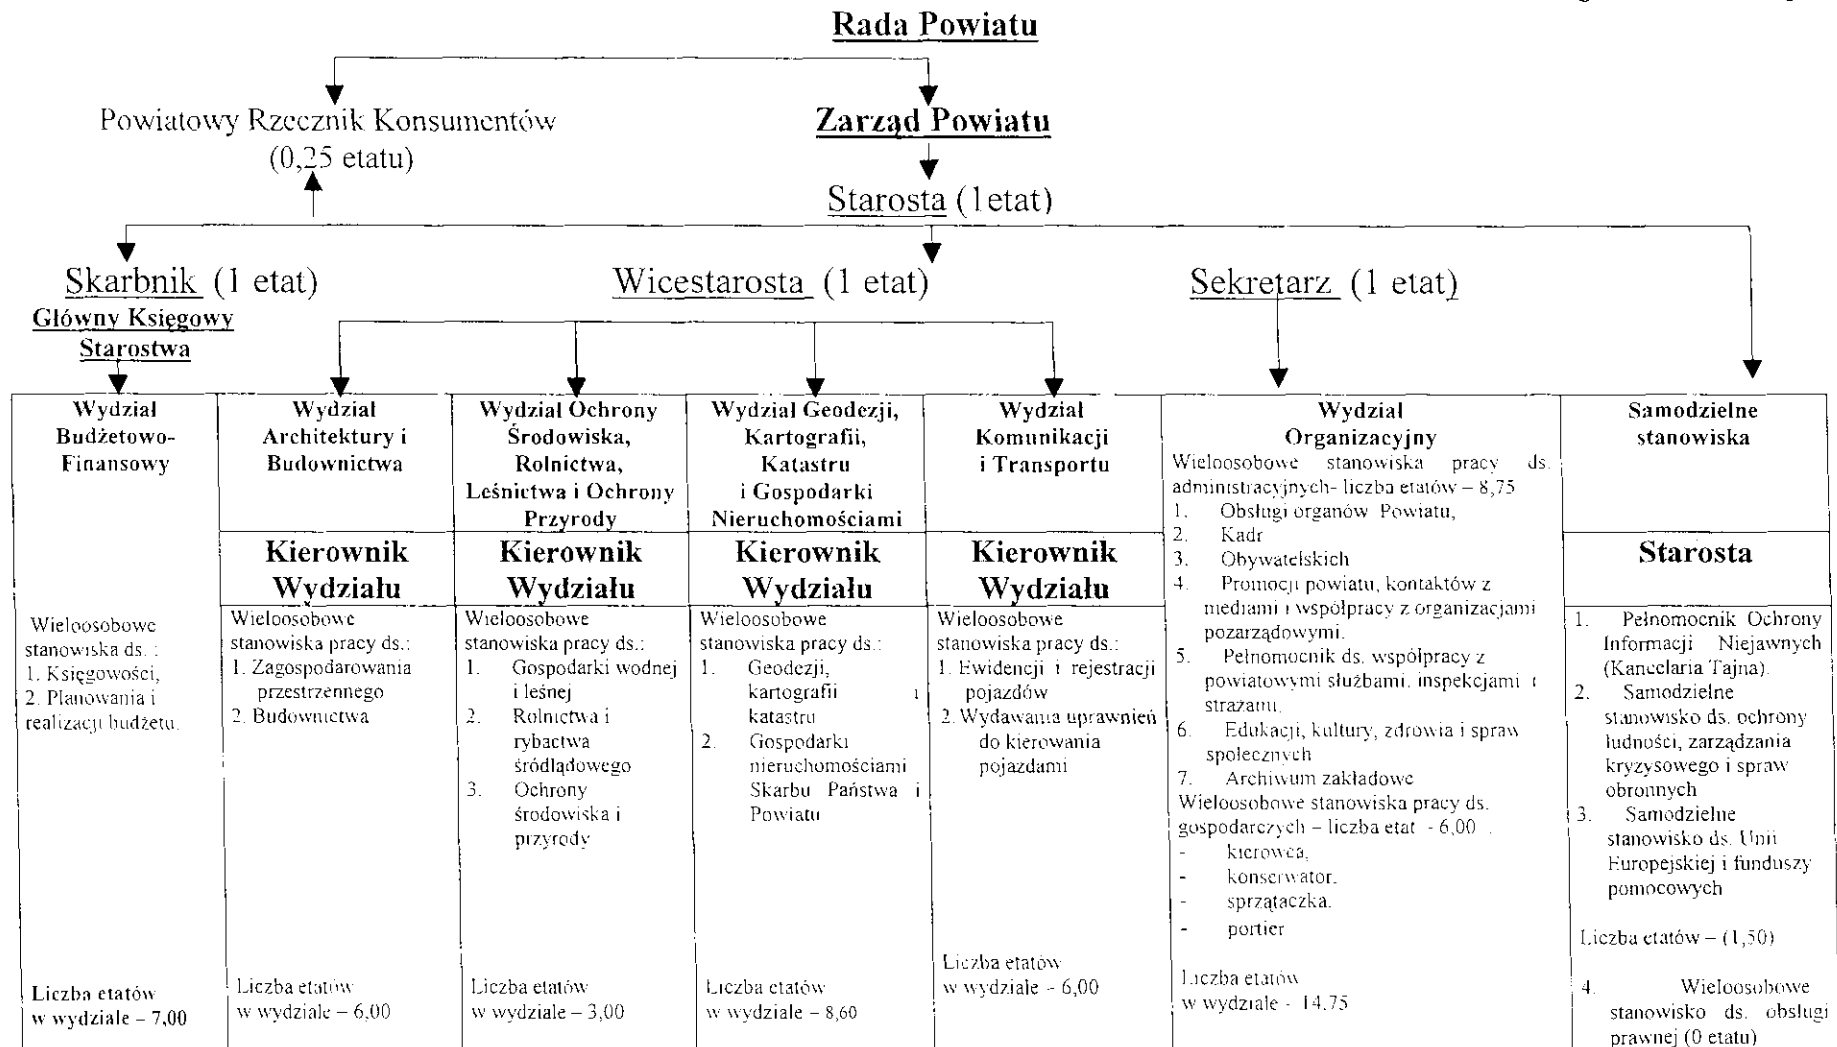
Rada Powiatu

Powiatowy Rzecznik Konsumentów (0,25 etatu)

Zarząd Powiatu

Starosta (1etat)

Skarbnik (1 etat)
Główny Księgowy Starostwa

Wicestarosta (1 etat)

Sekretarz (1 etat)

Wydział Budżetowo-Finansowy

Wieloosobowe stanowiska ds. :
1. Księgowości,
2. Planowania i realizacji budżetu.

Liczba etatów w wydziale – 7,00

Wydział Architektury i Budownictwa

Kierownik Wydziału

Wieloosobowe stanowiska pracy ds.:
1. Zagospodarowania przestrzennego
2. Budownictwa

Liczba etatów w wydziale – 6,00

Wydział Ochrony Środowiska, Rolnictwa, Leśnictwa i Ochrony Przyrody

Kierownik Wydziału

Wieloosobowe stanowiska pracy ds.:
1. Gospodarki wodnej i leśnej
2. Rolnictwa i rybactwa śródlądowego
3. Ochrony środowiska i przyrody

Liczba etatów w wydziale – 3,00

Wydział Geodezji, Kartografii, Katastru i Gospodarki Nieruchomościami

Kierownik Wydziału

Wieloosobowe stanowiska pracy ds.:
1. Geodezji, kartografii i katastru
2. Gospodarki nieruchomościami Skarbu Państwa i Powiatu

Liczba etatów w wydziale – 8,60

Wydział Komunikacji i Transportu

Kierownik Wydziału

Wieloosobowe stanowiska pracy ds.:
1. Ewidencji i rejestracji pojazdów
2. Wydawania uprawnień do kierowania pojazdami

Liczba etatów w wydziale - 6,00

Wydział Organizacyjny

Wieloosobowe stanowiska pracy ds. administracyjnych- liczba etatów – 8,75
1. Obsługi organów Powiatu,
2. Kadr
3. Obywatelskich
4. Promocji powiatu, kontaktów z mediami i współpracy z organizacjami pozarządowymi.
5. Pełnomocnik ds. współpracy z powiatowymi służbami, inspekcjami i strażami.
6. Edukacji, kultury, zdrowia i spraw społecznych
7. Archiwum zakładowe
Wieloosobowe stanowiska pracy ds. gospodarczych – liczba etat - 6,00
- kierowca,
- konserwator,
- sprzątaczka,
- portier

Liczba etatów w wydziale - 14,75

Samodzielne stanowiska

Starosta

1. Pełnomocnik Ochrony Informacji Niejawnych (Kancelaria Tajna).
2. Samodzielne stanowisko ds. ochrony ludności, zarządzania kryzysowego i spraw obronnych
3. Samodzielne stanowisko ds. Unii Europejskiej i funduszy pomocowych

Liczba etatów – (1,50)

4. Wieloosobowe stanowisko ds. obsługi prawnej (0 etatu)